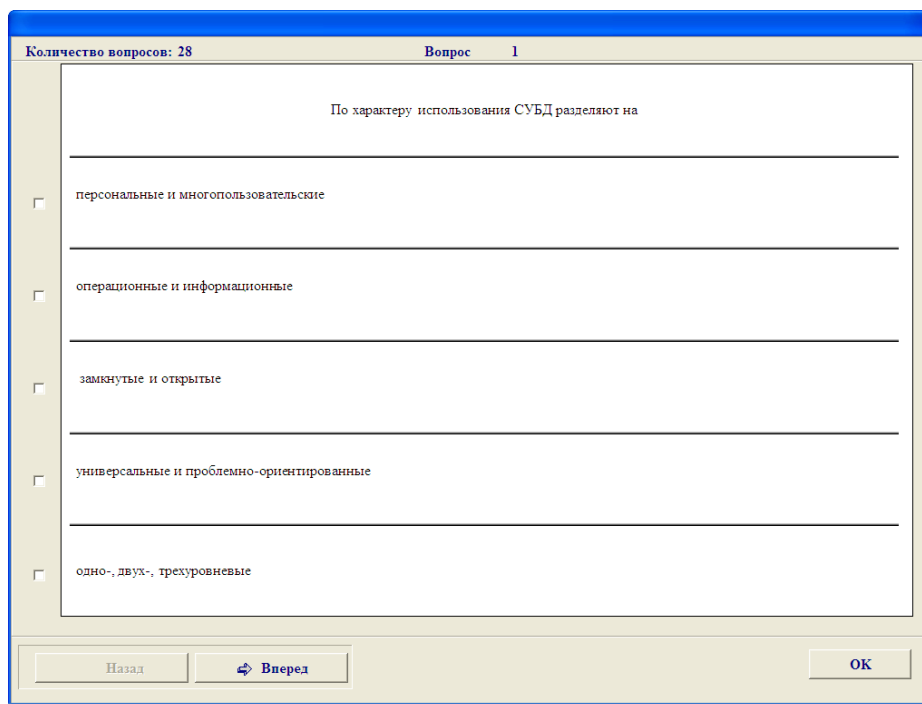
Количество вопросов: 28 Вопрос 1

По характеру использования СУБД разделяют на

персональные и многопользовательские

операционные и информационные

замкнутые и открытые

универсальные и проблемно-ориентированные

одно-, двух-, трехуровневые

Назад

Вперед

OK